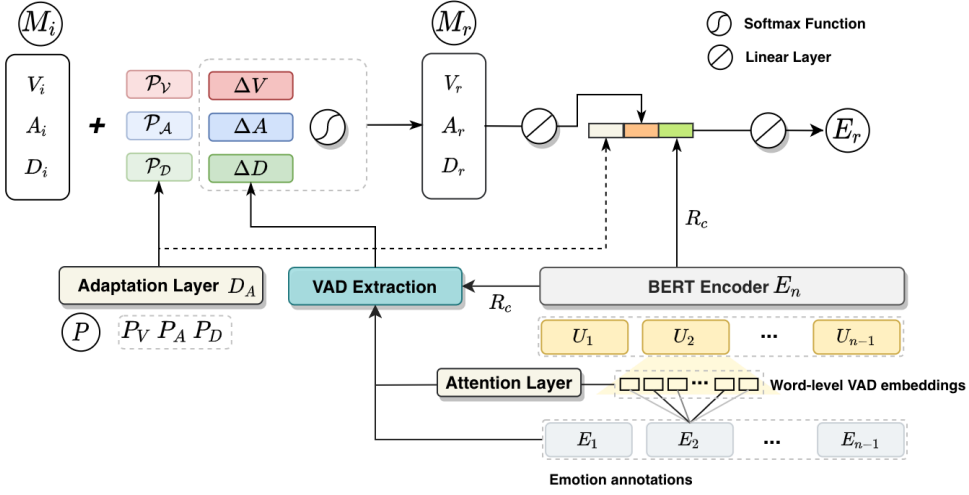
$M_i$

$V_i$

$A_i$

$D_i$

+

$\mathcal{P}_{\mathcal{V}}$

$\mathcal{P}_{\mathcal{A}}$

$\mathcal{P}_{\mathcal{D}}$

$\Delta V$

$\Delta A$

$\Delta D$

$M_r$

$V_r$

$A_r$

$D_r$

Softmax Function

Linear Layer

$E_r$

$R_c$

Adaptation Layer $D_A$

VAD Extraction

$R_c$

BERT Encoder $E_n$

$P$

$P_V$ $P_A$ $P_D$

$U_1$

$U_2$

...

$U_{n-1}$

Attention Layer

...

Word-level VAD embeddings

$E_1$

$E_2$

...

$E_{n-1}$

Emotion annotations